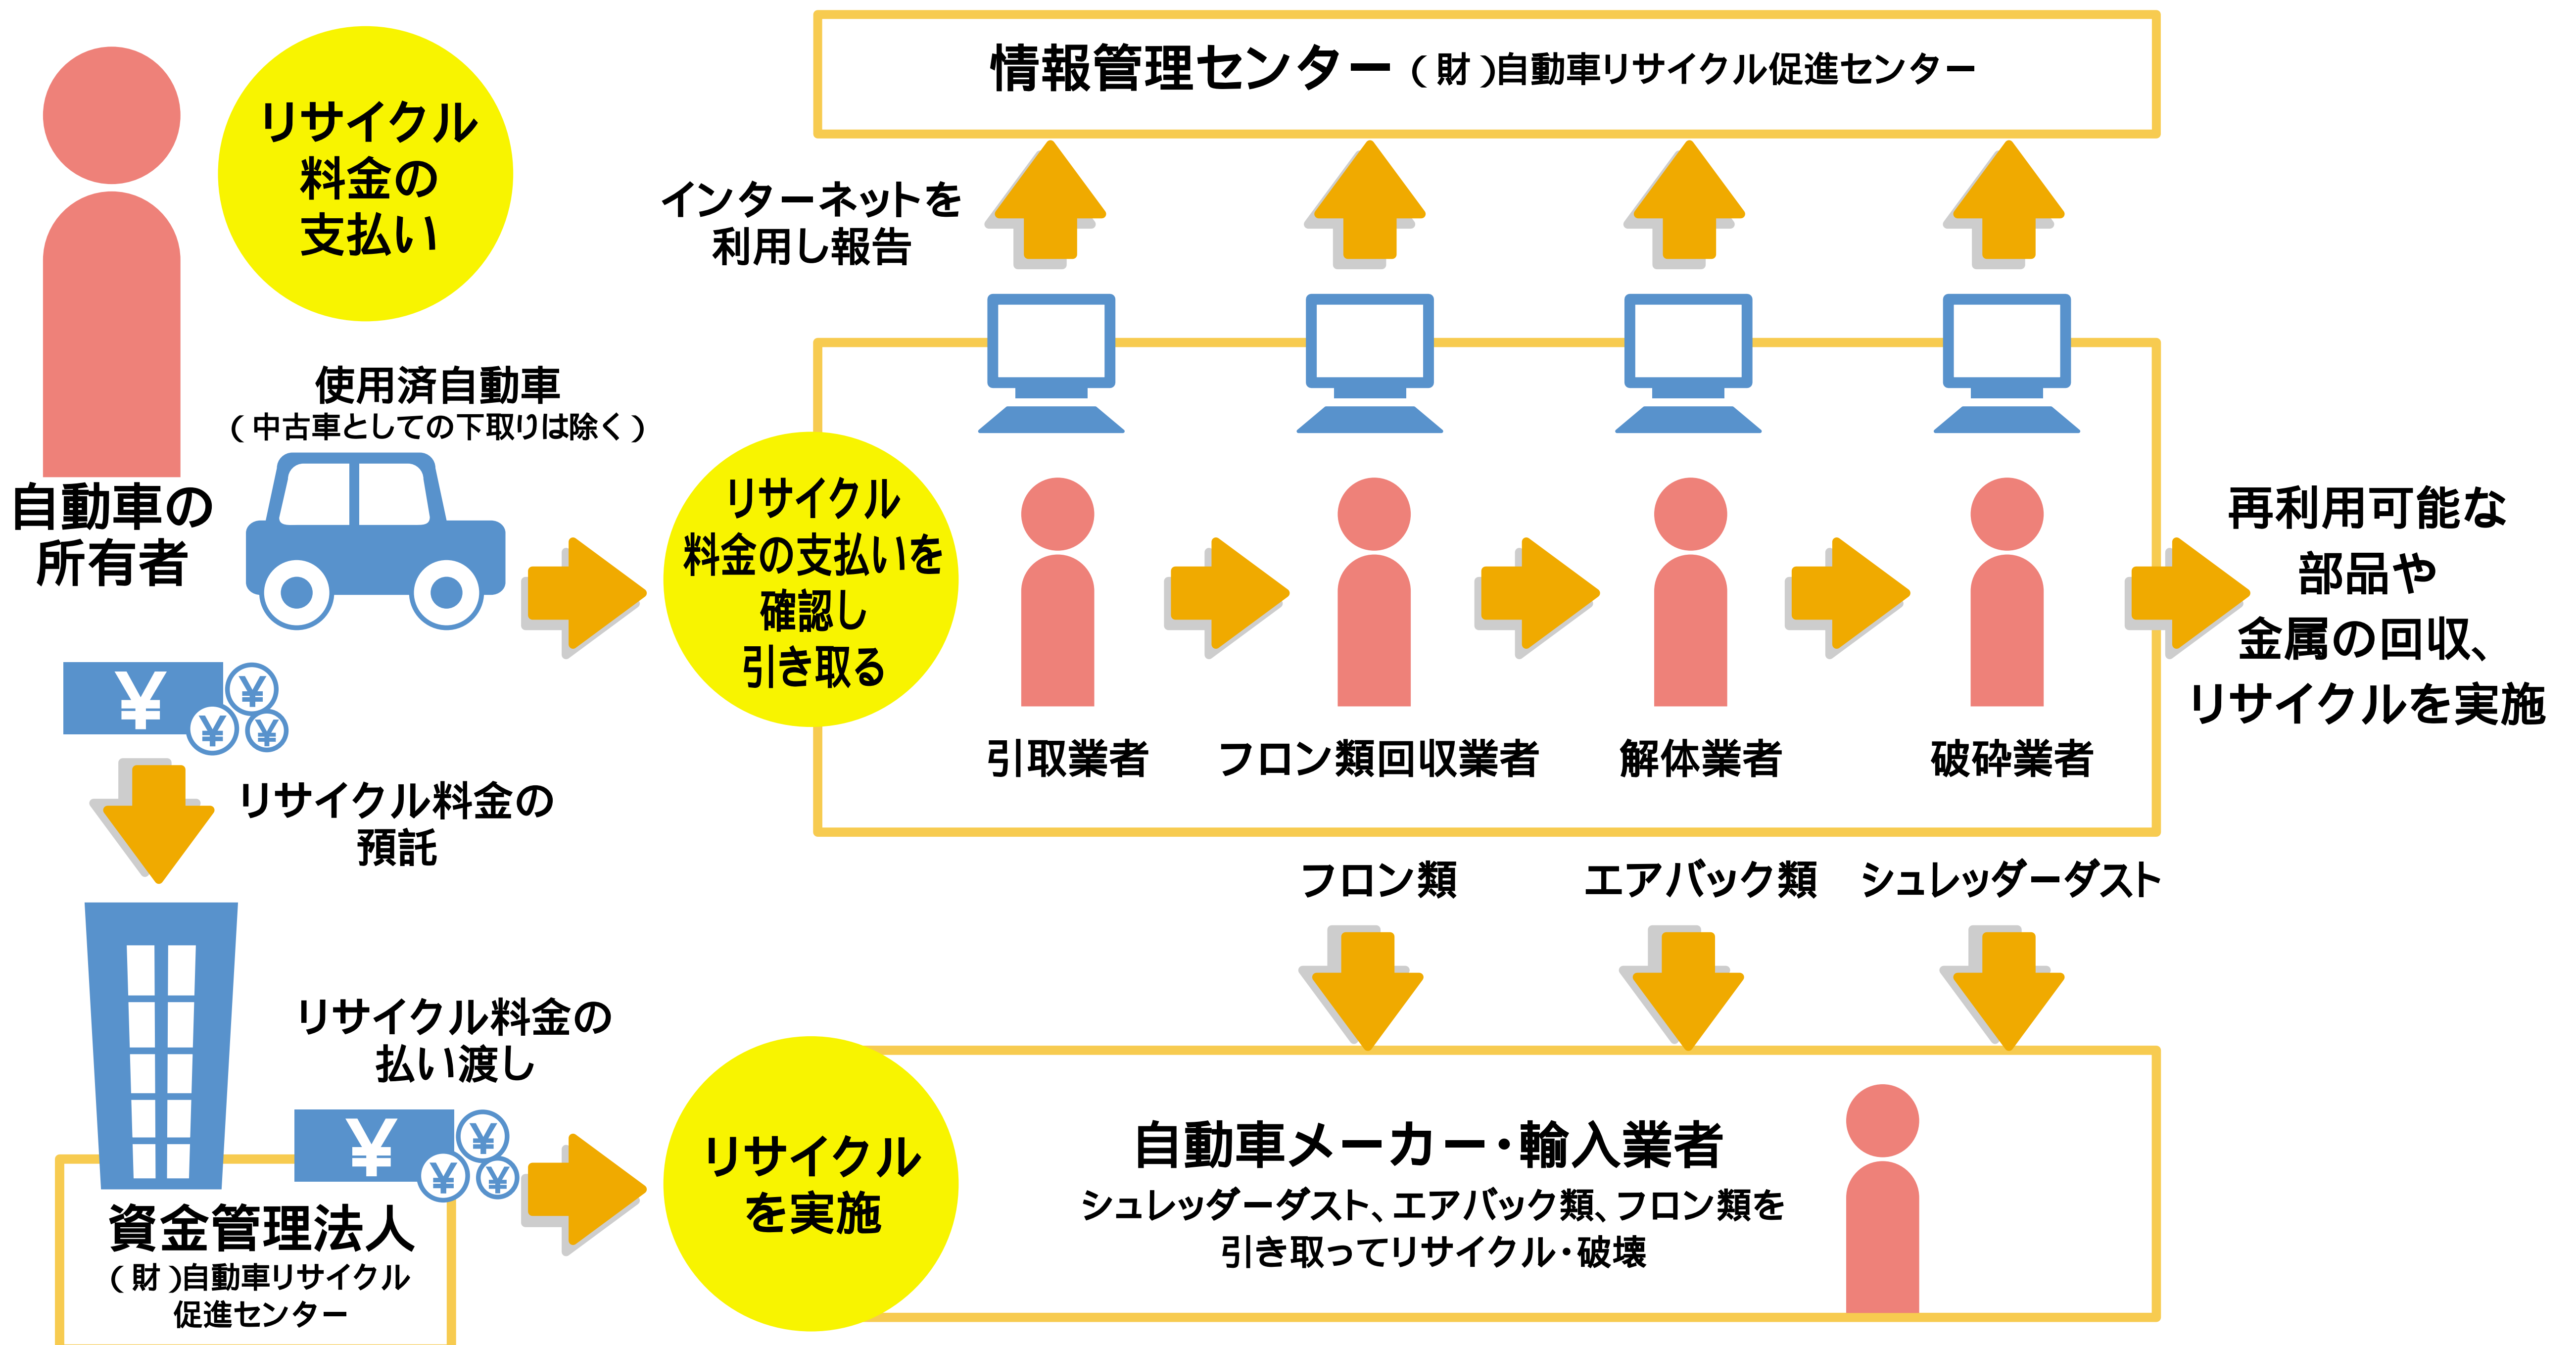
リサイクル料金の支払い

自動車の所有者

使用済自動車
（中古車としての下取りは除く）

¥ ¥ ¥ ¥

リサイクル料金の預託

資金管理法人
（財）自動車リサイクル促進センター

リサイクル料金の払い渡し

¥ ¥ ¥ ¥

情報管理センター（財）自動車リサイクル促進センター

インターネットを利用し報告

リサイクル料金の支払いを確認し引き取る

引取業者

フロン類回収業者

解体業者

破砕業者

再利用可能な部品や金属の回収、リサイクルを実施

フロン類

エアバック類

シュレッダーダスト

リサイクルを実施

自動車メーカー・輸入業者
シュレッダーダスト、エアバック類、フロン類を引き取ってリサイクル・破壊